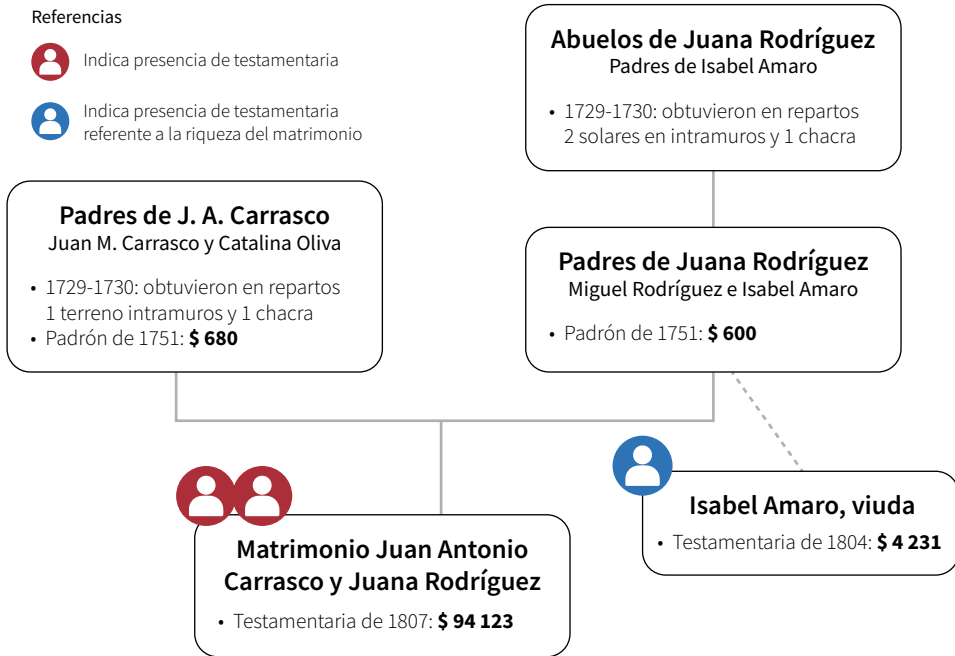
Referencias

Indica presencia de testamentaria

Indica presencia de testamentaria referente a la riqueza del matrimonio

**Abuelos de Juana Rodríguez**
Padres de Isabel Amaro

• 1729-1730: obtuvieron en repartos 2 solares en intramuros y 1 chacra

**Padres de J. A. Carrasco**
Juan M. Carrasco y Catalina Oliva

• 1729-1730: obtuvieron en repartos 1 terreno intramuros y 1 chacra
• Padrón de 1751: **$ 680**

**Padres de Juana Rodríguez**
Miguel Rodríguez e Isabel Amaro

• Padrón de 1751: **$ 600**

**Isabel Amaro, viuda**

• Testamentaria de 1804: **$ 4 231**

**Matrimonio Juan Antonio Carrasco y Juana Rodríguez**

• Testamentaria de 1807: **$ 94 123**